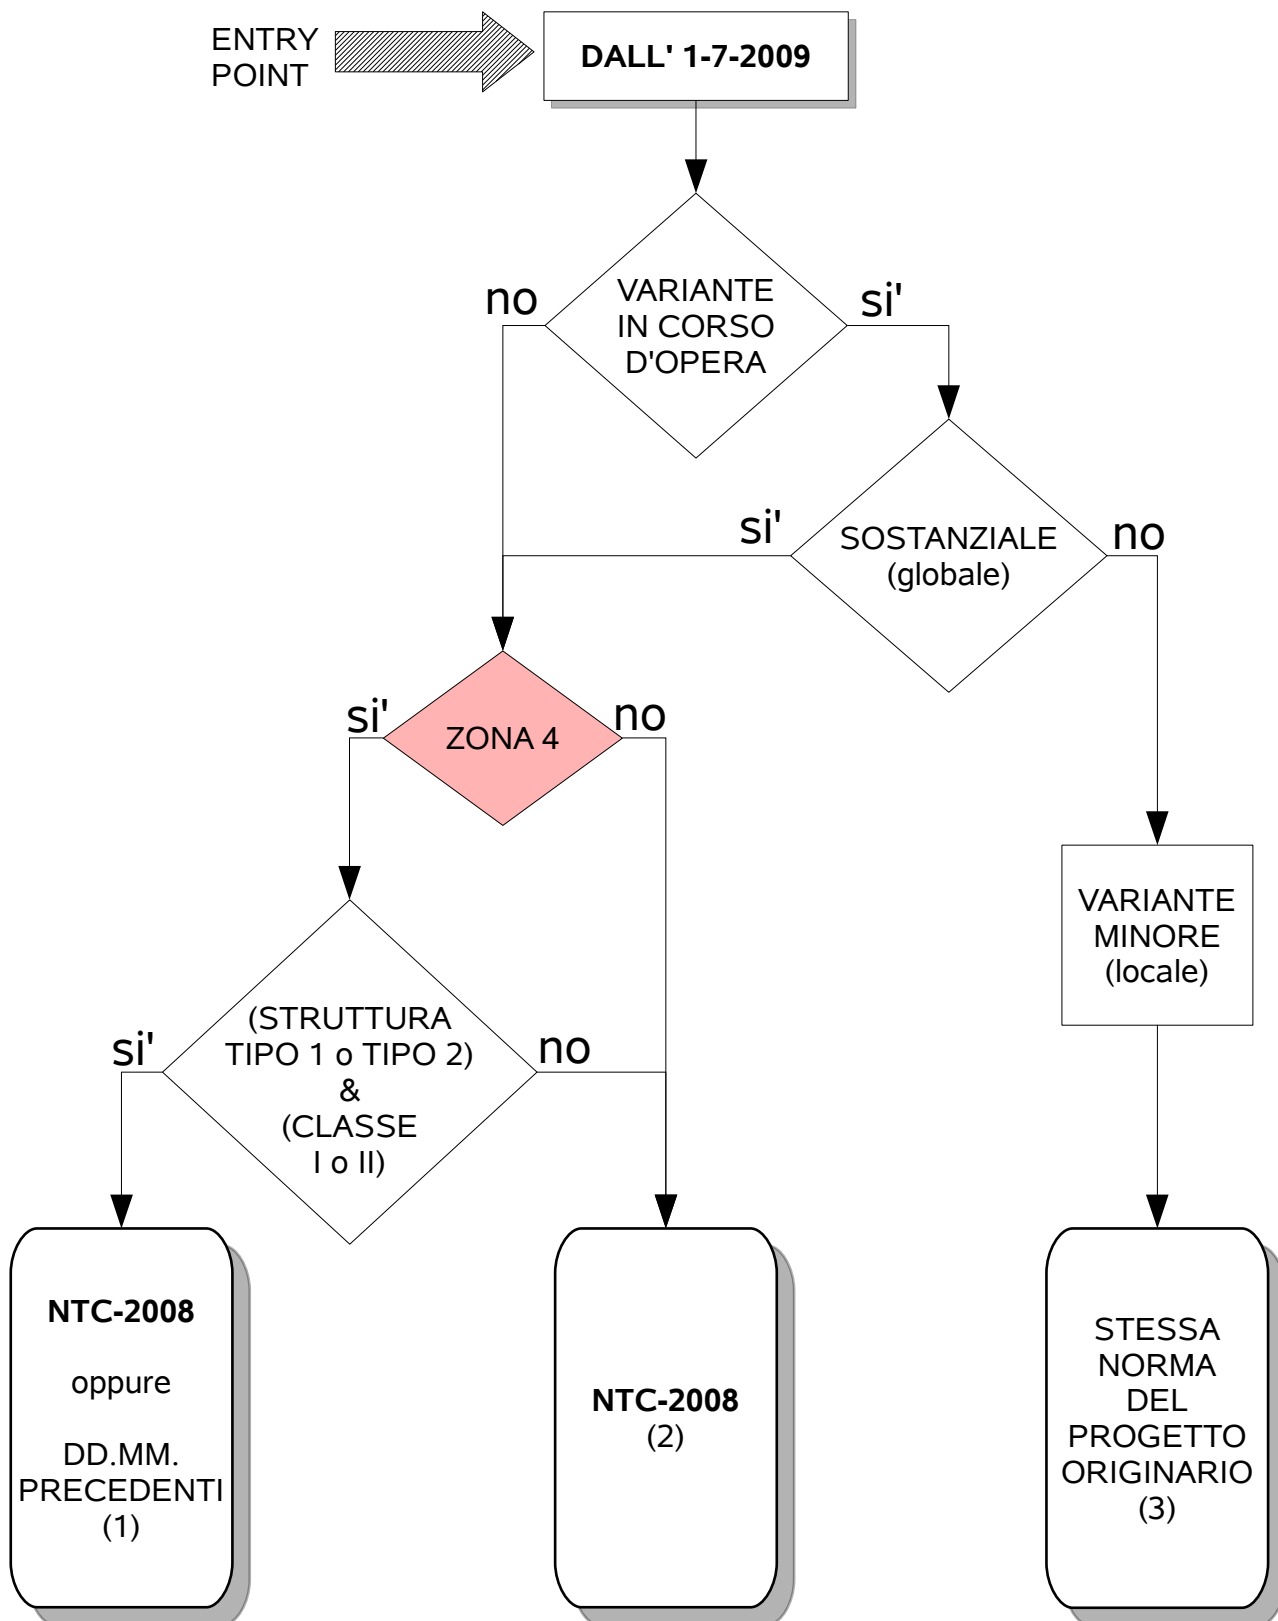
ENTRY POINT

DALL' 1-7-2009

no

VARIANTE IN CORSO D'OPERA

si'

si'

SOSTANZIALE (globale)

no

si'

ZONA 4

no

VARIANTE MINORE (locale)

si'

(STRUTTURA TIPO 1 o TIPO 2) & (CLASSE I o II)

no

NTC-2008

oppure

DD.MM. PRECEDENTI (1)

NTC-2008 (2)

STESSA NORMA DEL PROGETTO ORIGINARIO (3)